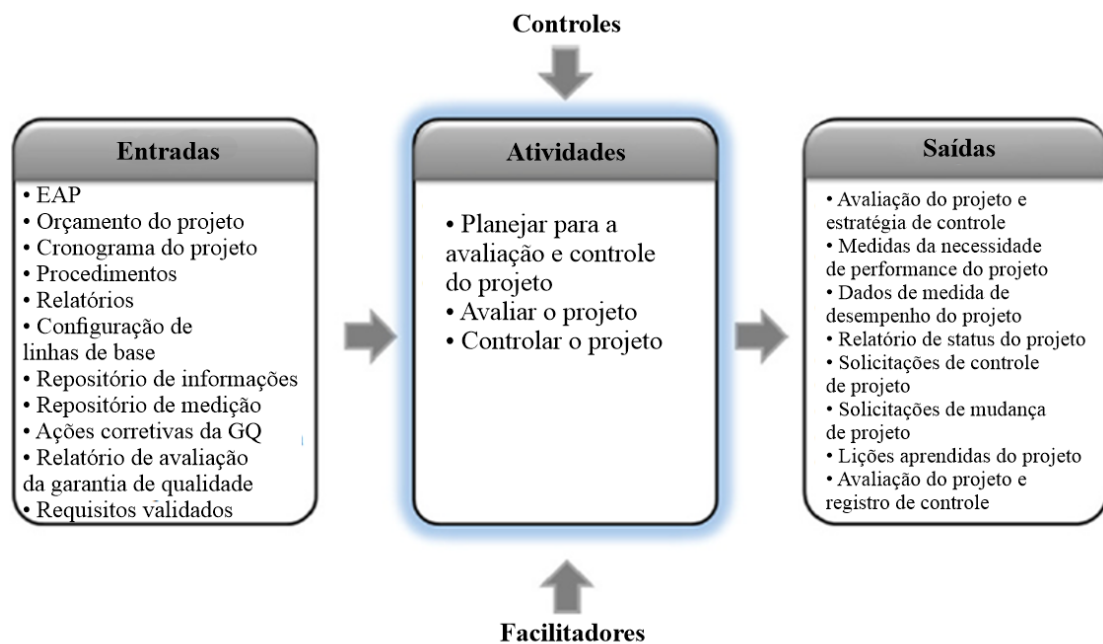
Controles

Entradas
• EAP
• Orçamento do projeto
• Cronograma do projeto
• Procedimentos
• Relatórios
• Configuração de linhas de base
• Repositório de informações
• Repositório de medição
• Ações corretivas da GQ
• Relatório de avaliação da garantia de qualidade
• Requisitos validados

Atividades
• Planejar para a avaliação e controle do projeto
• Avaliar o projeto
• Controlar o projeto

Saídas
• Avaliação do projeto e estratégia de controle
• Medidas da necessidade de performance do projeto
• Dados de medida de desempenho do projeto
• Relatório de status do projeto
• Solicitações de controle de projeto
• Solicitações de mudança de projeto
• Lições aprendidas do projeto
• Avaliação do projeto e registro de controle

Facilitadores